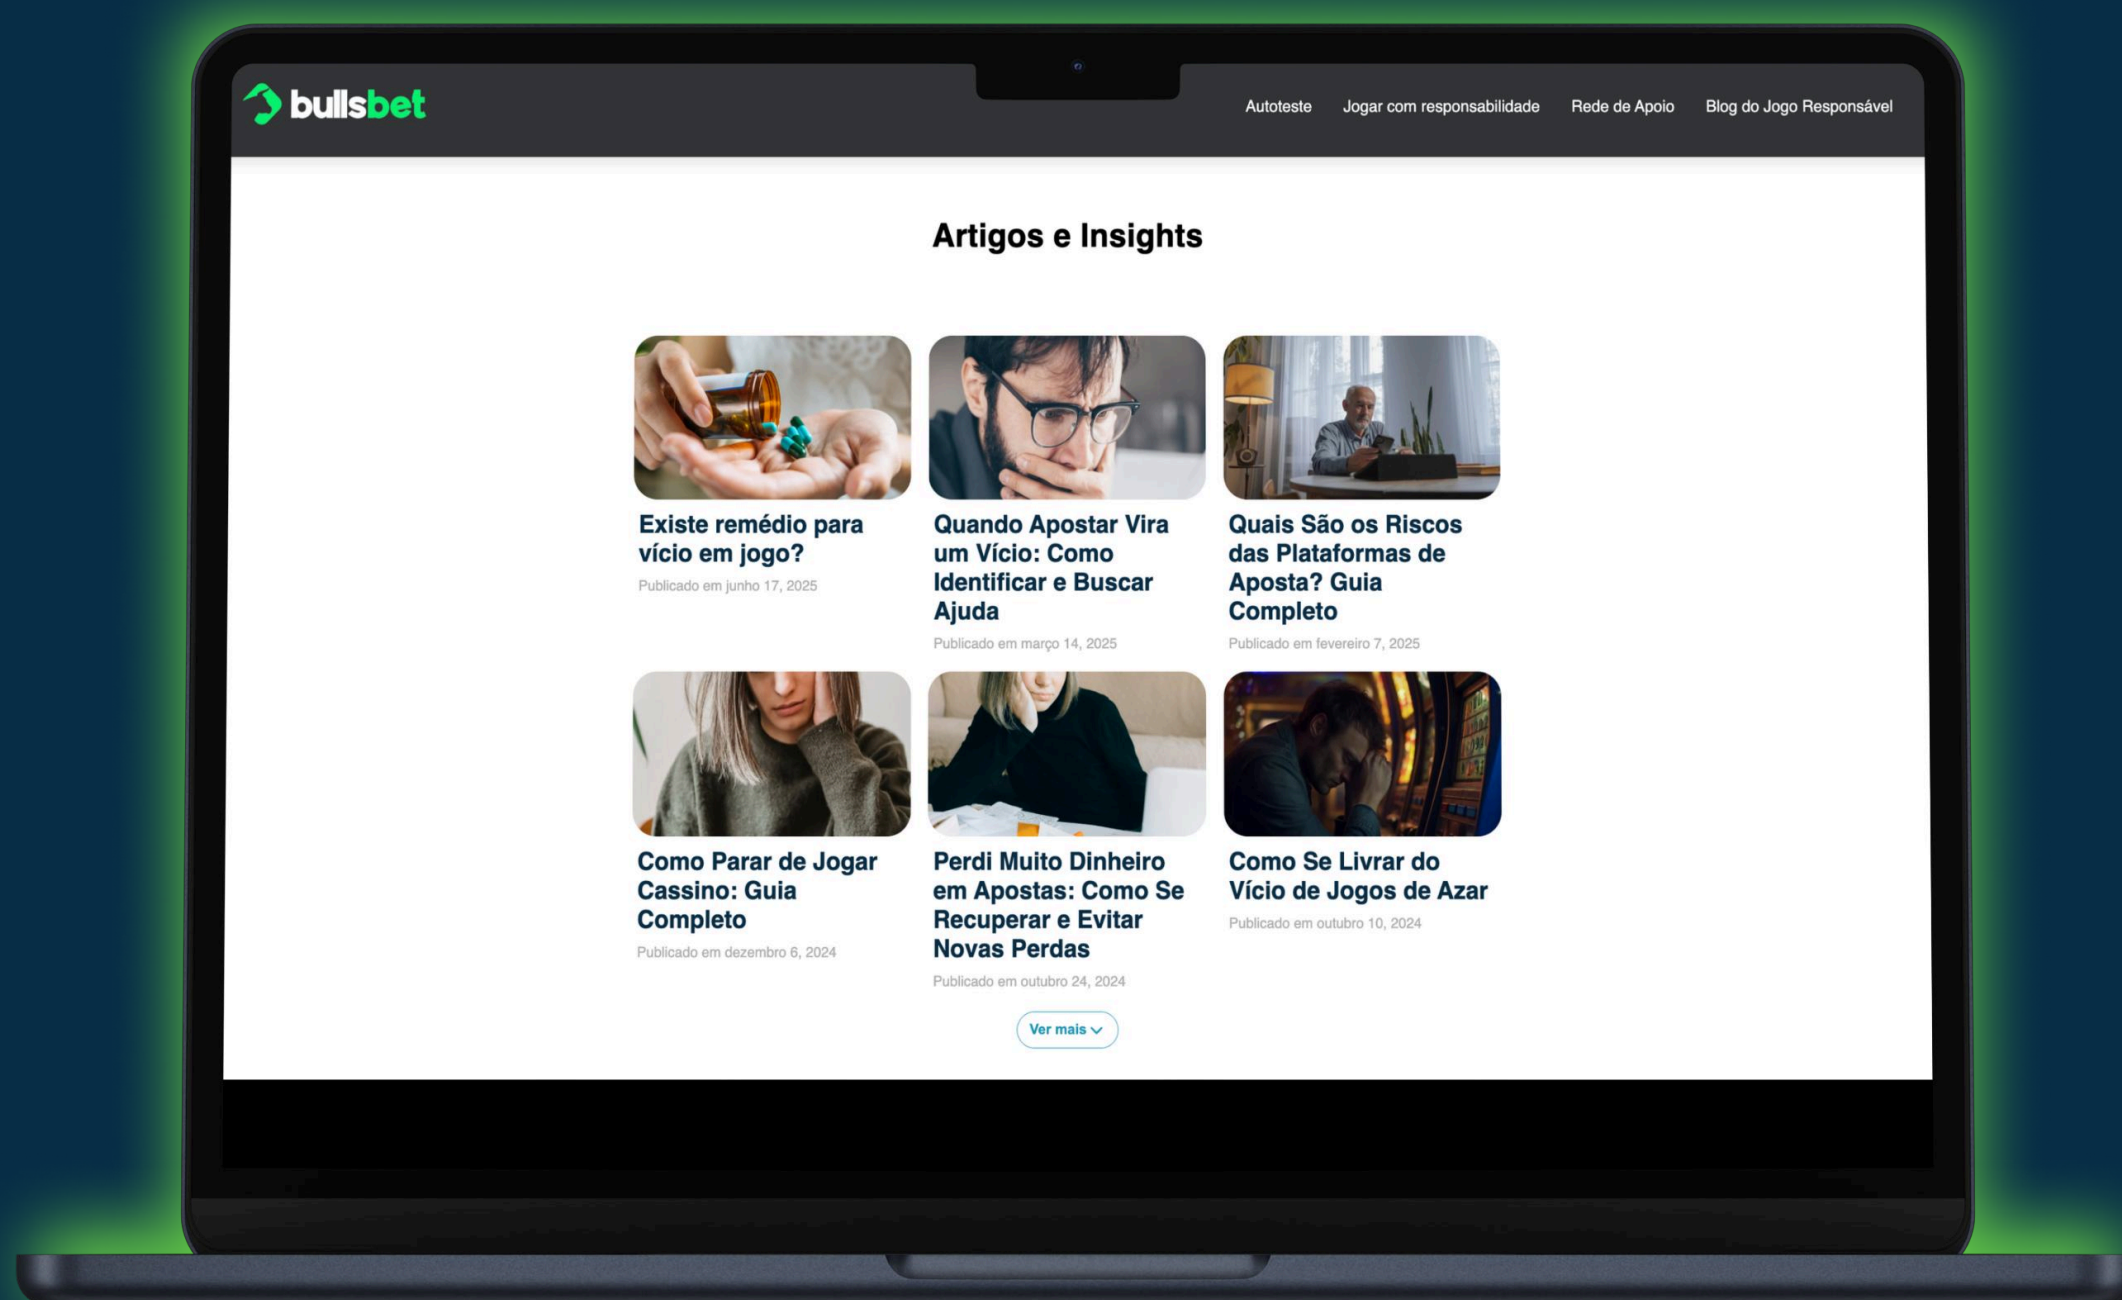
bullsbet

Autoteste Jogar com responsabilidade Rede de Apoio Blog do Jogo Responsável

Artigos e Insights

Existe remédio para vício em jogo?
Publicado em junho 17, 2025

Quando Apostar Vira um Vício: Como Identificar e Buscar Ajuda
Publicado em março 14, 2025

Quais São os Riscos das Plataformas de Aposta? Guia Completo
Publicado em fevereiro 7, 2025

Como Parar de Jogar Cassino: Guia Completo
Publicado em dezembro 6, 2024

Perdi Muito Dinheiro em Apostas: Como Se Recuperar e Evitar Novas Perdas
Publicado em outubro 24, 2024

Como Se Livrar do Vício de Jogos de Azar
Publicado em outubro 10, 2024

Ver mais